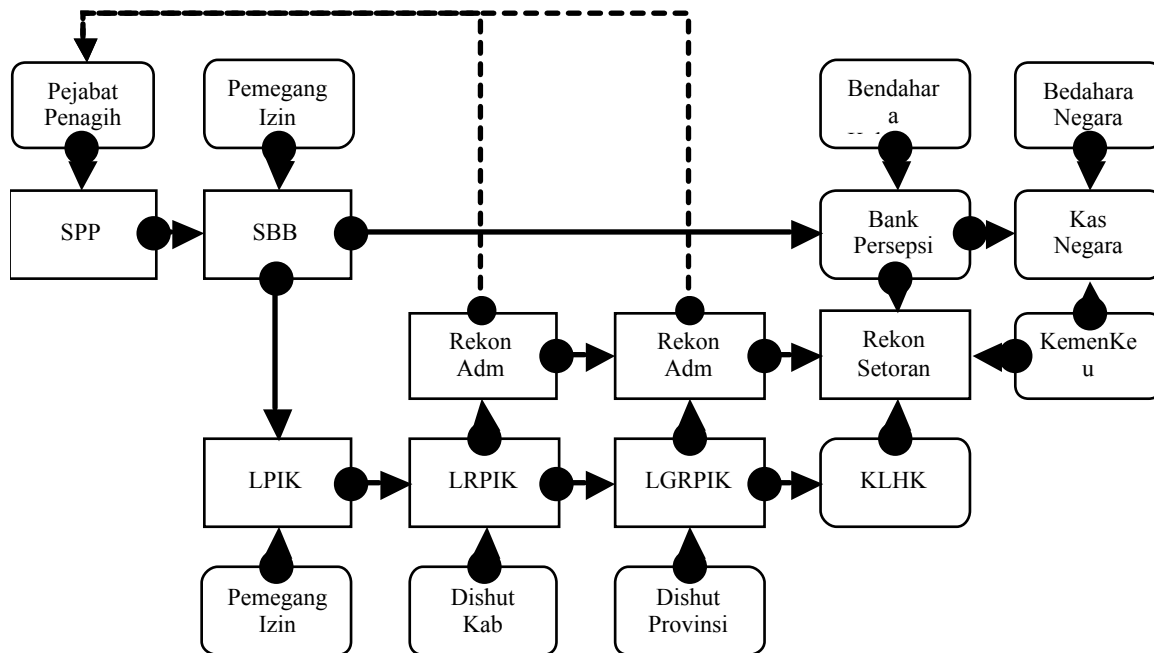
Pejabat Penagih

Pemegang Izin

Bendahar a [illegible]

Bedahara Negara

SPP

SBB

Bank Persepsi

Kas Negara

Rekon Adm

Rekon Adm

Rekon Setoran

KemenKe u

LPIK

LRPIK

LGRPIK

KLHK

Pemegang Izin

Dishut Kab

Dishut Provinsi